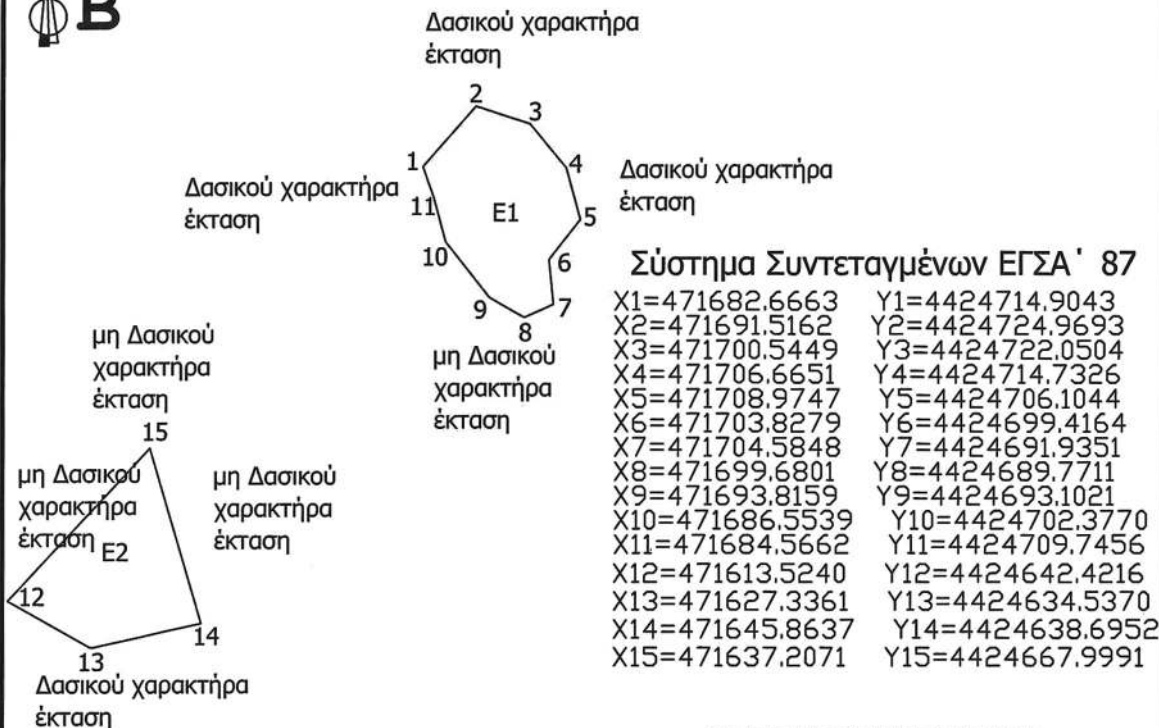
B

Δασικού χαρακτήρα έκταση

2
3
1
4
Δασικού χαρακτήρα έκταση
Δασικού χαρακτήρα έκταση
11
E1
5
10
6
9
7
8
μη Δασικού χαρακτήρα έκταση

μη Δασικού χαρακτήρα έκταση

15
μη Δασικού χαρακτήρα έκταση
E2
μη Δασικού χαρακτήρα έκταση
12
14
13
Δασικού χαρακτήρα έκταση

Σύστημα Συντεταγμένων ΕΓΣΑ' 87

| | |
|---|---|
| X1=471682,6663 | Y1=4424714,9043 |
| X2=471691,5162 | Y2=4424724,9693 |
| X3=471700,5449 | Y3=4424722,0504 |
| X4=471706,6651 | Y4=4424714,7326 |
| X5=471708,9747 | Y5=4424706,1044 |
| X6=471703,8279 | Y6=4424699,4164 |
| X7=471704,5848 | Y7=4424691,9351 |
| X8=471699,6801 | Y8=4424689,7711 |
| X9=471693,8159 | Y9=4424693,1021 |
| X10=471686,5539 | Y10=4424702,3770 |
| X11=471684,5662 | Y11=4424709,7456 |
| X12=471613,5240 | Y12=4424642,4216 |
| X13=471627,3361 | Y13=4424634,5370 |
| X14=471645,8637 | Y14=4424638,6952 |
| X15=471637,2071 | Y15=4424667,9991 |